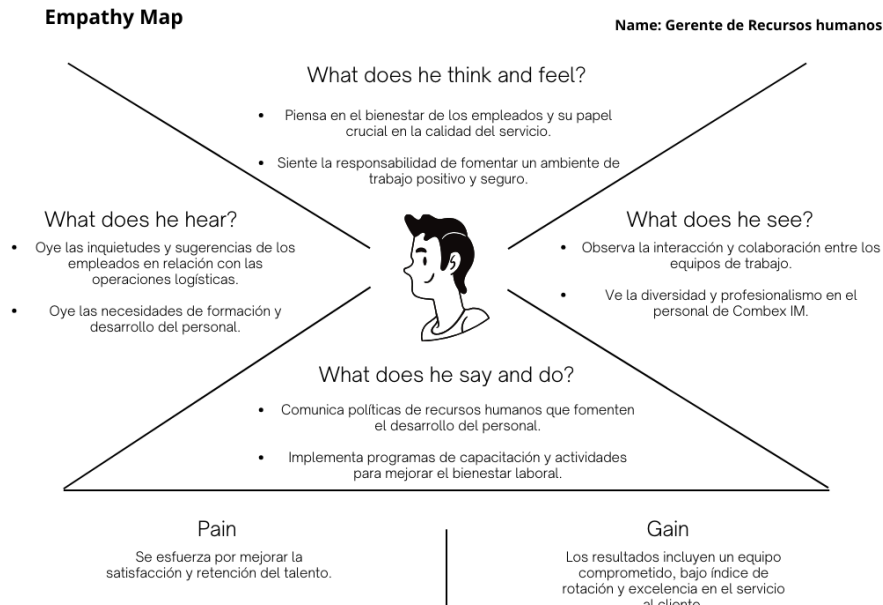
Empathy Map

Name: Gerente de Recursos humanos

What does he think and feel?

- Piensa en el bienestar de los empleados y su papel crucial en la calidad del servicio.
- Siente la responsabilidad de fomentar un ambiente de trabajo positivo y seguro.

What does he hear?

- Oye las inquietudes y sugerencias de los empleados en relación con las operaciones logísticas.
- Oye las necesidades de formación y desarrollo del personal.

What does he see?

- Observa la interacción y colaboración entre los equipos de trabajo.
- Ve la diversidad y profesionalismo en el personal de Combex IM.

What does he say and do?

- Comunica políticas de recursos humanos que fomenten el desarrollo del personal.
- Implementa programas de capacitación y actividades para mejorar el bienestar laboral.

Pain

Se esfuerza por mejorar la satisfacción y retención del talento.

Gain

Los resultados incluyen un equipo comprometido, bajo índice de rotación y excelencia en el servicio al cliente.